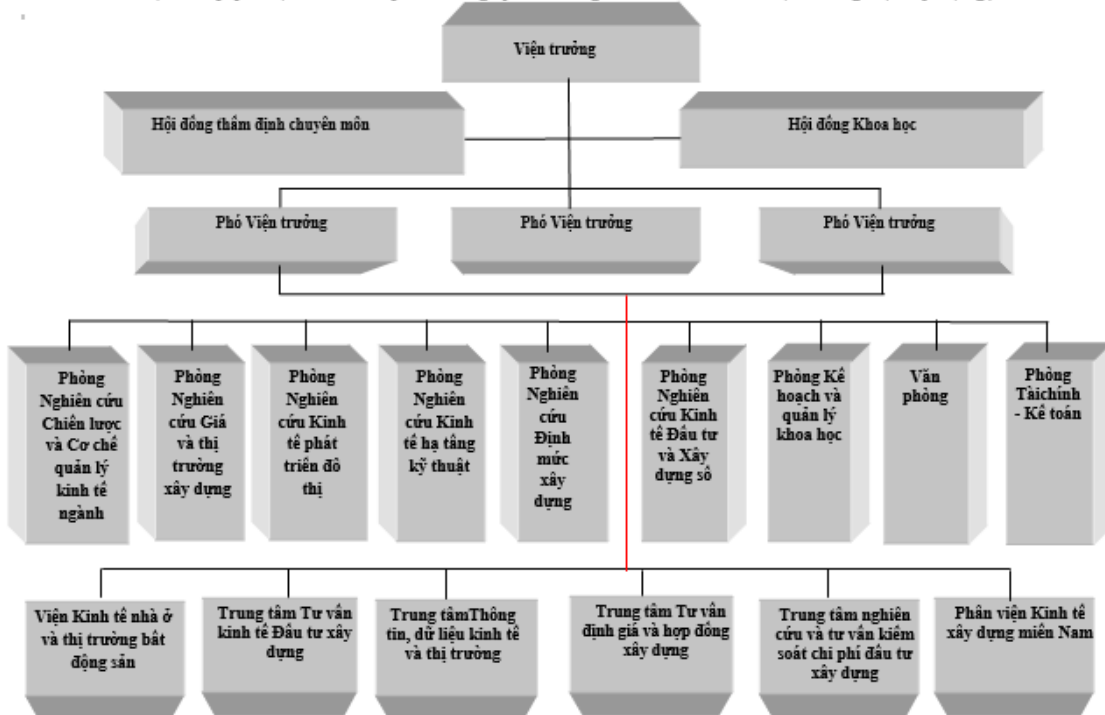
Viện trưởng

Hội đồng thẩm định chuyên môn

Hội đồng Khoa học

Phó Viện trưởng

Phó Viện trưởng

Phó Viện trưởng

Phòng Nghiên cứu Chiến lược và Cơ chế quản lý kinh tế ngành

Phòng Nghiên cứu Giá và thị trường xây dựng

Phòng Nghiên cứu Kinh tế phát triển đô thị

Phòng Nghiên cứu Kinh tế hạ tầng kỹ thuật

Phòng Nghiên cứu Định mức xây dựng

Phòng Nghiên cứu Kinh tế Đầu tư và Xây dựng số

Phòng Kế hoạch và quản lý khoa học

Văn phòng

Phòng Tàichính - Kế toán

Viện Kinh tế nhà ở và thị trường bất động sản

Trung tâm Tư vấn kinh tế Đầu tư xây dựng

Trung tâmThông tin, dữ liệu kinh tế và thị trường

Trung tâm Tư vấn định giá và hợp đồng xây dựng

Trung tâm nghiên cứu và tư vấn kiểm soát chi phí đầu tư xây dựng

Phân viện Kinh tế xây dựng miền Nam